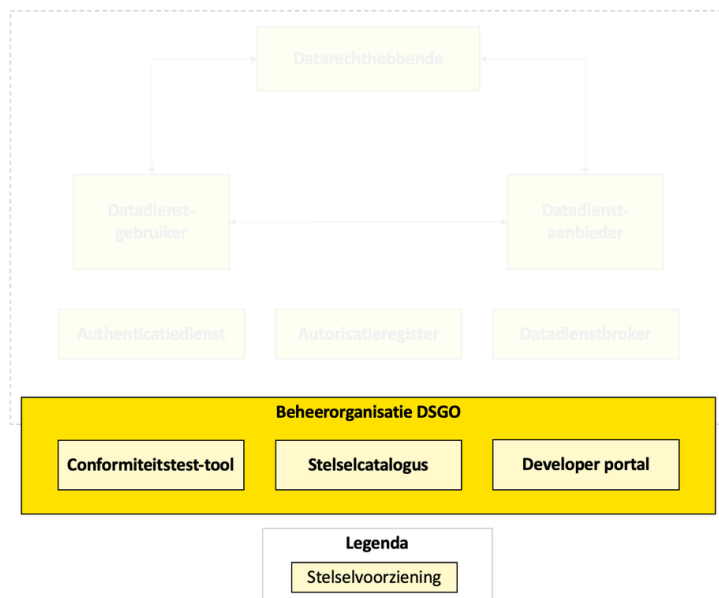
Datarechthebbende

Datadienst-gebruiker

Datadienst-aanbieder

Authenticatiedienst

Autorisatieregister

Datadienstbroker

Beheerorganisatie DSGO

Conformiteitstest-tool

Stelselcatalogus

Developer portal

Legenda

Stelselvoorziening